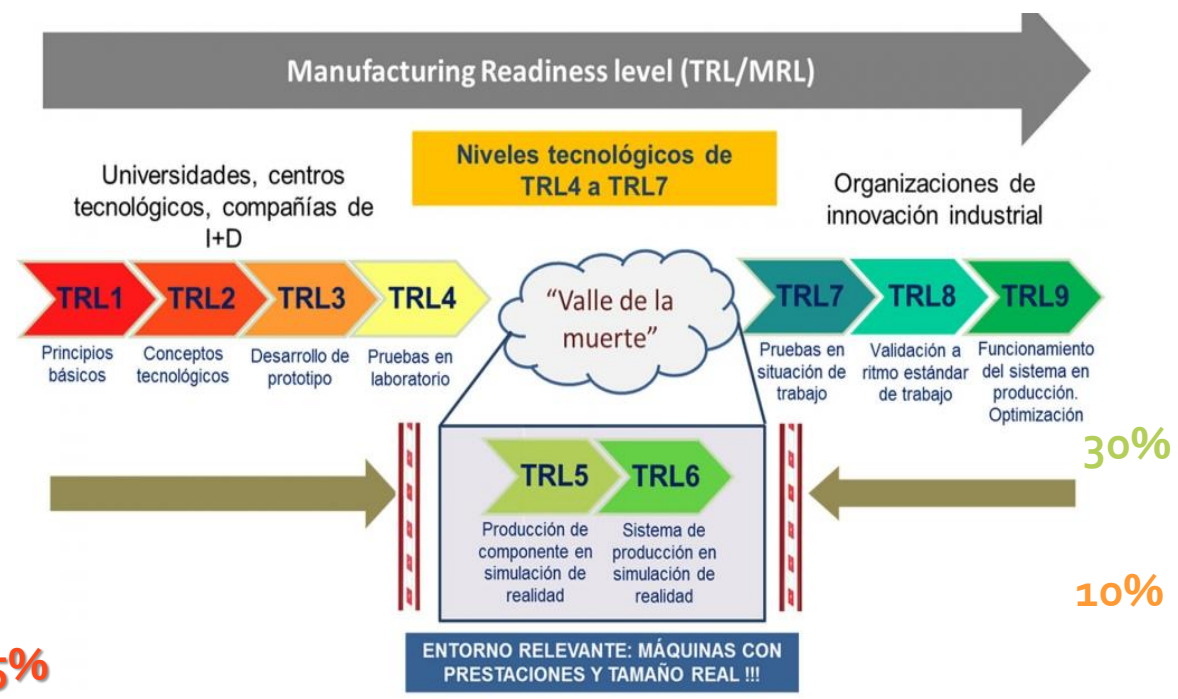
Manufacturing Readiness level (TRL/MRL)

Universidades, centros tecnológicos, compañías de I+D

Niveles tecnológicos de TRL4 a TRL7

Organizaciones de innovación industrial

TRL1
Principios básicos

TRL2
Conceptos tecnológicos

TRL3
Desarrollo de prototipo

TRL4
Pruebas en laboratorio

"Valle de la muerte"

TRL7
Pruebas en situación de trabajo

TRL8
Validación a ritmo estándar de trabajo

TRL9
Funcionamiento del sistema en producción. Optimización

30%

TRL5
Producción de componente en simulación de realidad

TRL6
Sistema de producción en simulación de realidad

10%

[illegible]5%

ENTORNO RELEVANTE: MÁQUINAS CON PRESTACIONES Y TAMAÑO REAL !!!